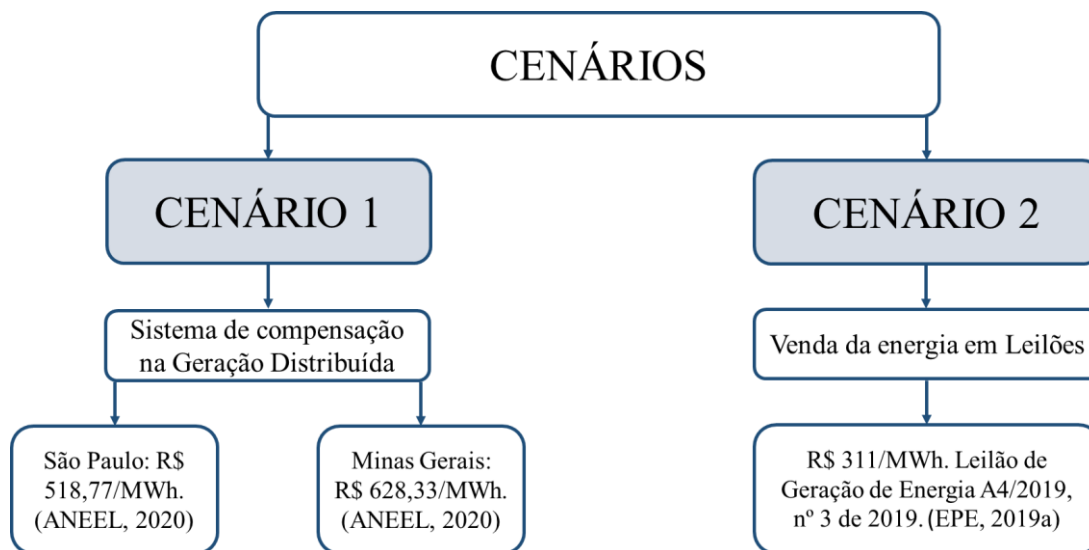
CENÁRIOS

CENÁRIO 1

Sistema de compensação na Geração Distribuída

São Paulo: R$ 518,77/MWh. (ANEEL, 2020)

Minas Gerais: R$ 628,33/MWh. (ANEEL, 2020)

CENÁRIO 2

Venda da energia em Leilões

R$ 311/MWh. Leilão de Geração de Energia A4/2019, nº 3 de 2019. (EPE, 2019a)